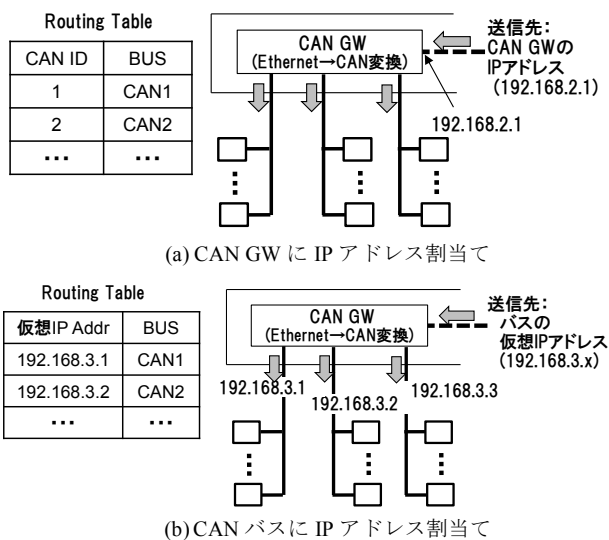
Routing Table

| CAN ID | BUS |
|---|---|
| 1 | CAN1 |
| 2 | CAN2 |
| ... | ... |

CAN GW
(Ethernet→CAN変換)

送信先:
CAN GWの
IPアドレス
(192.168.2.1)

192.168.2.1

(a) CAN GW に IP アドレス割当て

Routing Table

| 仮想IP Addr | BUS |
|---|---|
| 192.168.3.1 | CAN1 |
| 192.168.3.2 | CAN2 |
| ... | ... |

CAN GW
(Ethernet→CAN変換)

送信先:
バスの
仮想IPアドレス
(192.168.3.x)

192.168.3.1
192.168.3.2
192.168.3.3

(b) CAN バスに IP アドレス割当て